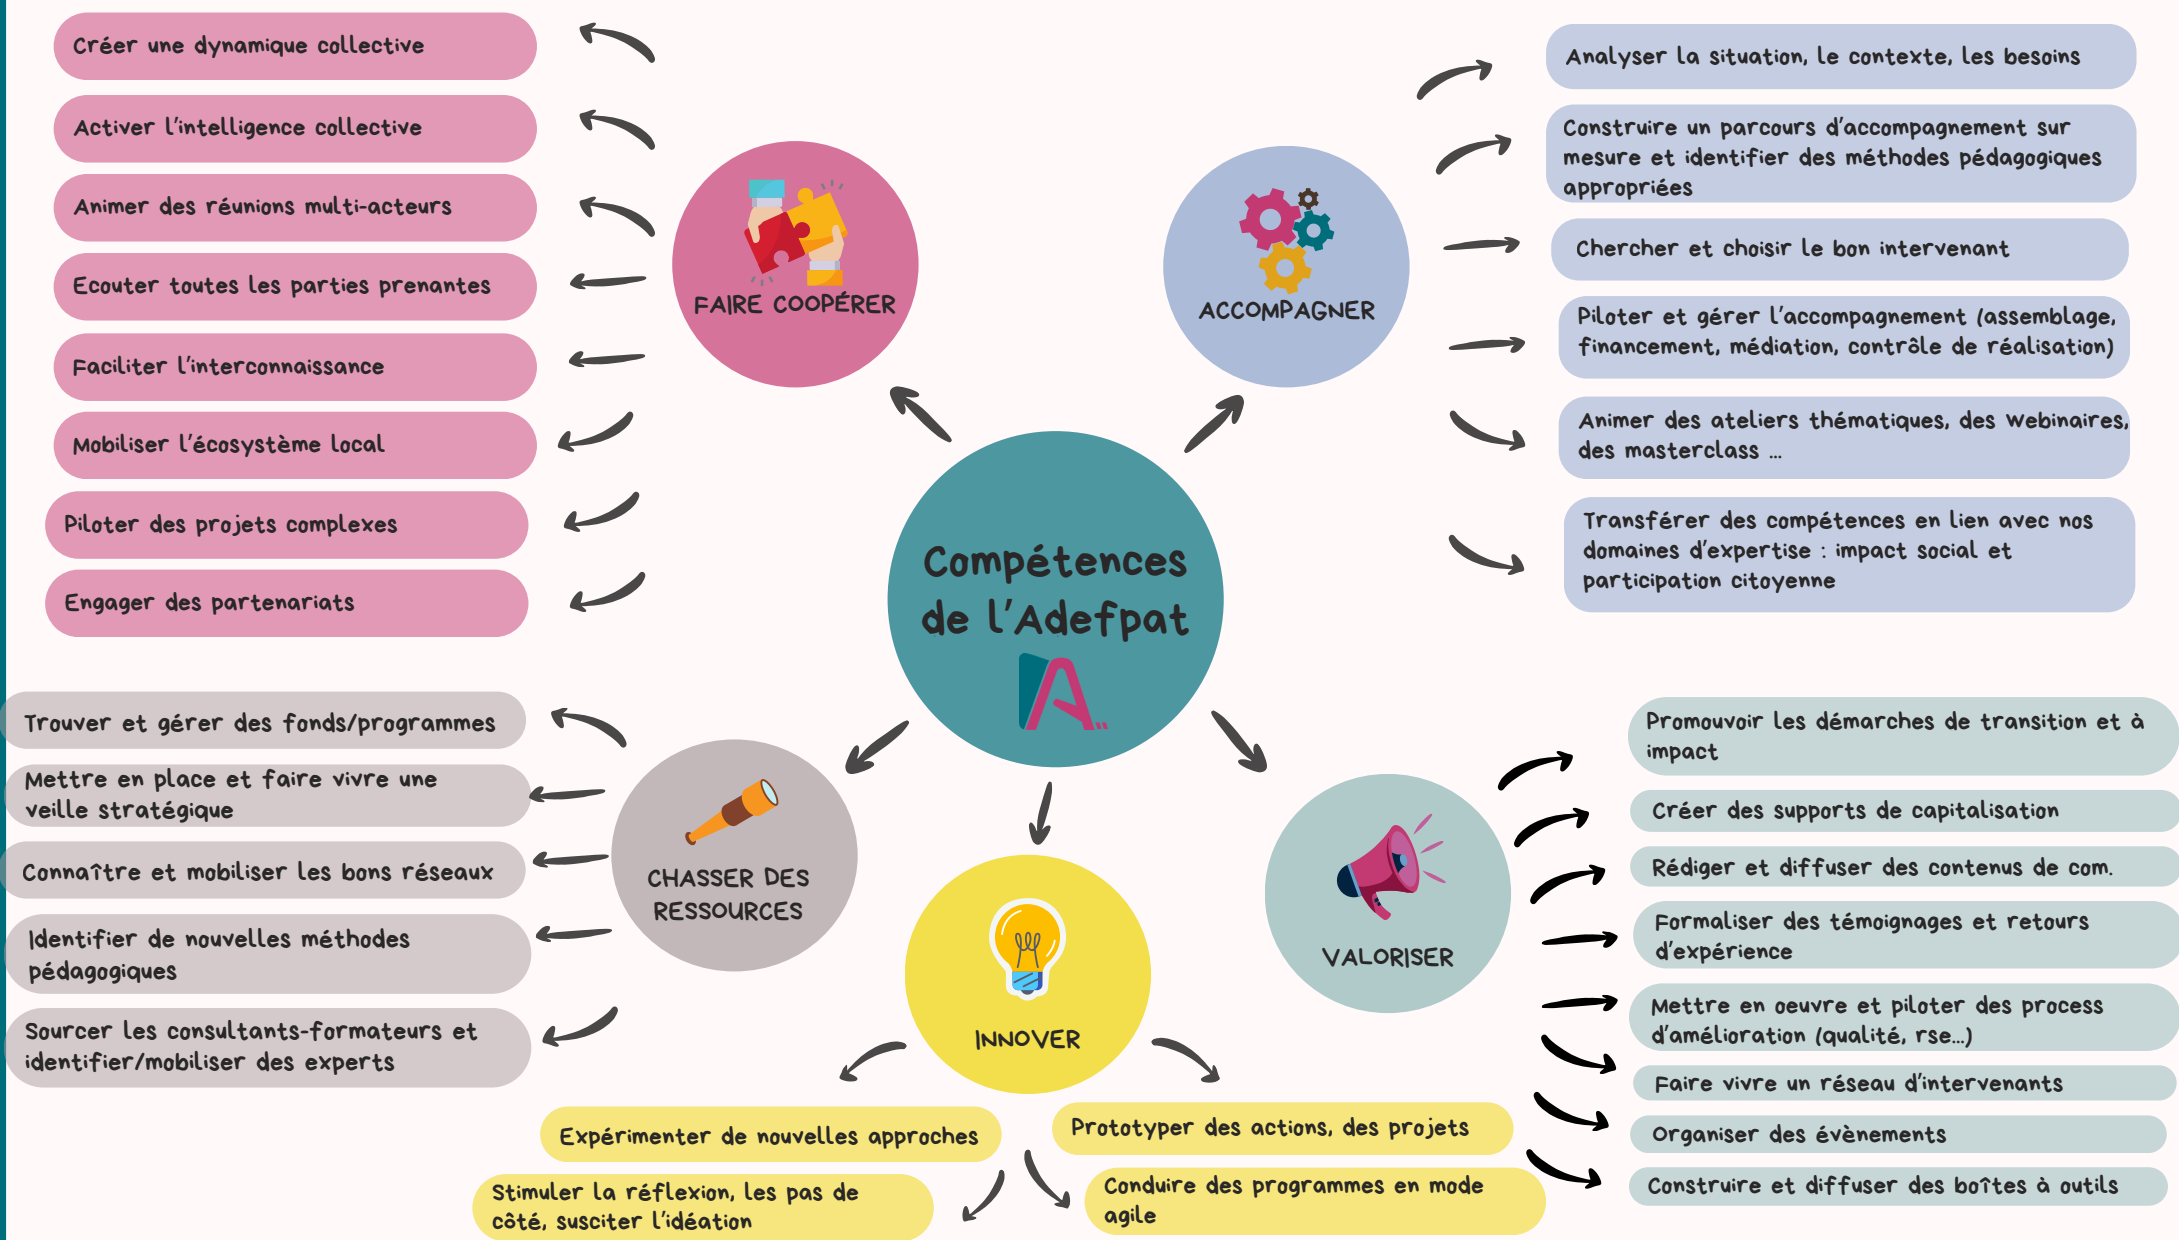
Compétences de l'Adefpat

FAIRE COOPÉRER

Créer une dynamique collective

Activer l'intelligence collective

Animer des réunions multi-acteurs

Ecouter toutes les parties prenantes

Faciliter l'interconnaissance

Mobiliser l'écosystème local

Piloter des projets complexes

Engager des partenariats

ACCOMPAGNER

Analyser la situation, le contexte, les besoins

Construire un parcours d'accompagnement sur mesure et identifier des méthodes pédagogiques appropriées

Chercher et choisir le bon intervenant

Piloter et gérer l'accompagnement (assemblage, financement, médiation, contrôle de réalisation)

Animer des ateliers thématiques, des webinaires, des masterclass ...

Transférer des compétences en lien avec nos domaines d'expertise : impact social et participation citoyenne

CHASSER DES RESSOURCES

Trouver et gérer des fonds/programmes

Mettre en place et faire vivre une veille stratégique

Connaître et mobiliser les bons réseaux

Identifier de nouvelles méthodes pédagogiques

Sourcer les consultants-formateurs et identifier/mobiliser des experts

INNOVER

Expérimenter de nouvelles approches

Prototyper des actions, des projets

Stimuler la réflexion, les pas de côté, susciter l'idéation

Conduire des programmes en mode agile

VALORISER

Promouvoir les démarches de transition et à impact

Créer des supports de capitalisation

Rédiger et diffuser des contenus de com.

Formaliser des témoignages et retours d'expérience

Mettre en oeuvre et piloter des process d'amélioration (qualité, rse...)

Faire vivre un réseau d'intervenants

Organiser des évènements

Construire et diffuser des boîtes à outils